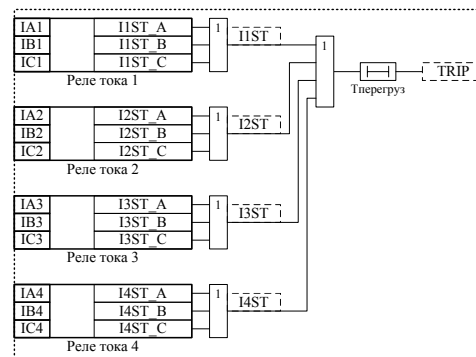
IA1
IB1
IC1
I1ST_A
I1ST_B
I1ST_C
Реле тока 1
1
I1ST

IA2
IB2
IC2
I2ST_A
I2ST_B
I2ST_C
Реле тока 2
1
I2ST

IA3
IB3
IC3
I3ST_A
I3ST_B
I3ST_C
Реле тока 3
1
I3ST

IA4
IB4
IC4
I4ST_A
I4ST_B
I4ST_C
Реле тока 4
1
I4ST

1
Tперегруз
TRIP